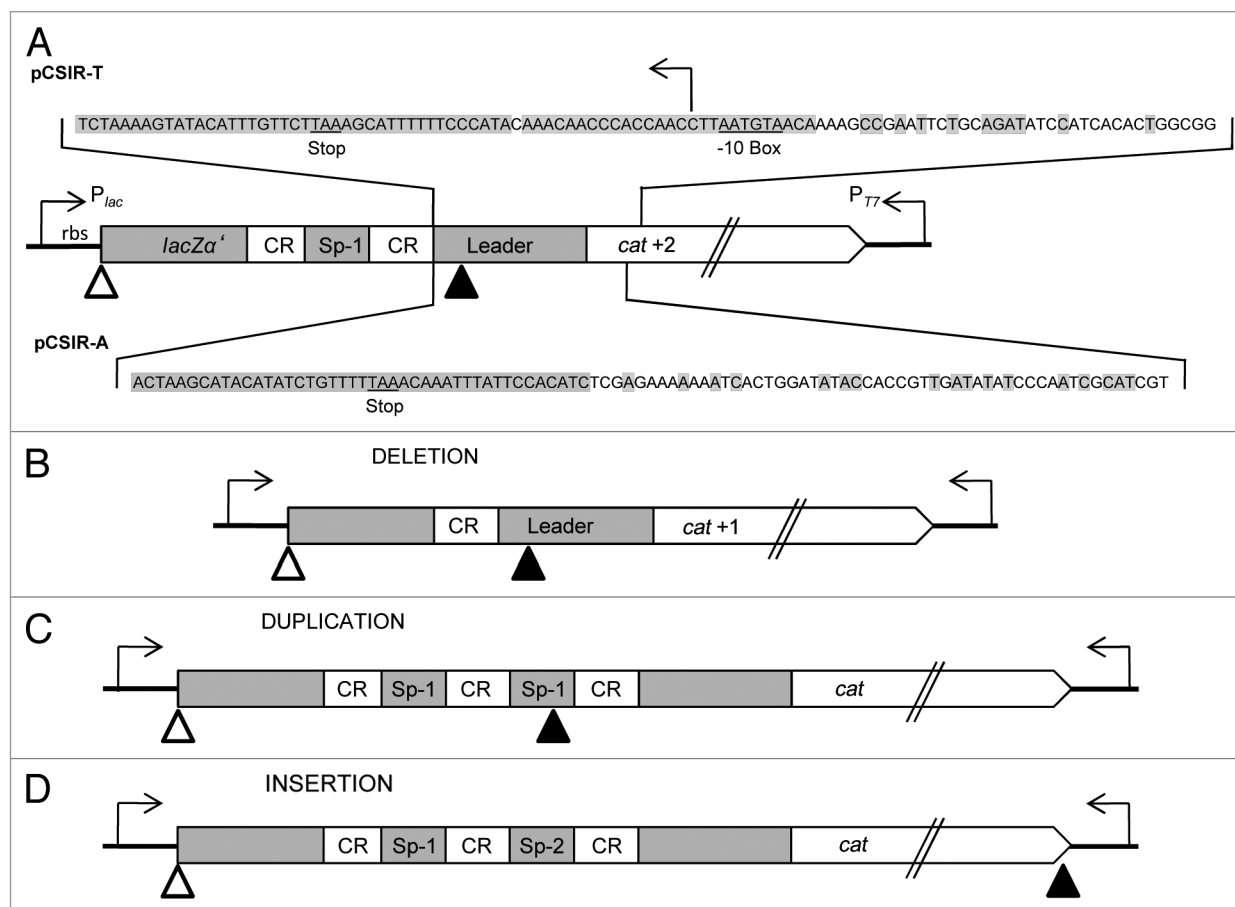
A

pCSIR-T

TCTAAAAGTATACATTTGTTCTTAAAGCATTTTTTCCCATACAAACAACCCACCAACCTTAATGTAACAAAAGCCGAATTCTGCAGATATCCATCACACTGGCGG

Stop

-10 Box

P$_{lac}$

P$_{T7}$

rbs

lacZα‘

CR

Sp-1

CR

Leader

cat +2

pCSIR-A

ACTAAGCATACATATCTGTTTTTAAACAAATTTATTCCACATCTCGAGAAAAAAATCACTGGATATACCACCGTTGATATATCCCAATCGCATCGT

Stop

B

DELETION

CR

Leader

cat +1

C

DUPLICATION

CR

Sp-1

CR

Sp-1

CR

cat

D

INSERTION

CR

Sp-1

CR

Sp-2

CR

cat